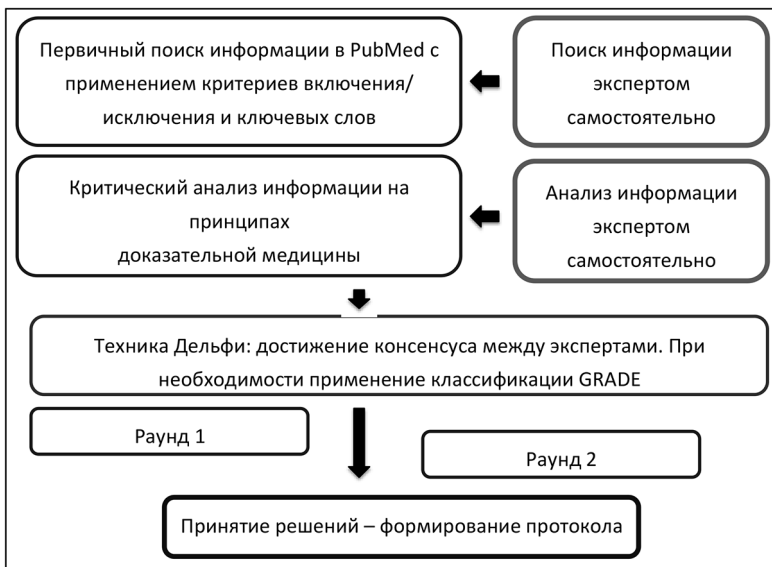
Первичный поиск информации в PubMed с применением критериев включения/исключения и ключевых слов

Поиск информации экспертом самостоятельно

Критический анализ информации на принципах доказательной медицины

Анализ информации экспертом самостоятельно

Техника Дельфи: достижение консенсуса между экспертами. При необходимости применение классификации GRADE

Раунд 1

Раунд 2

Принятие решений – формирование протокола